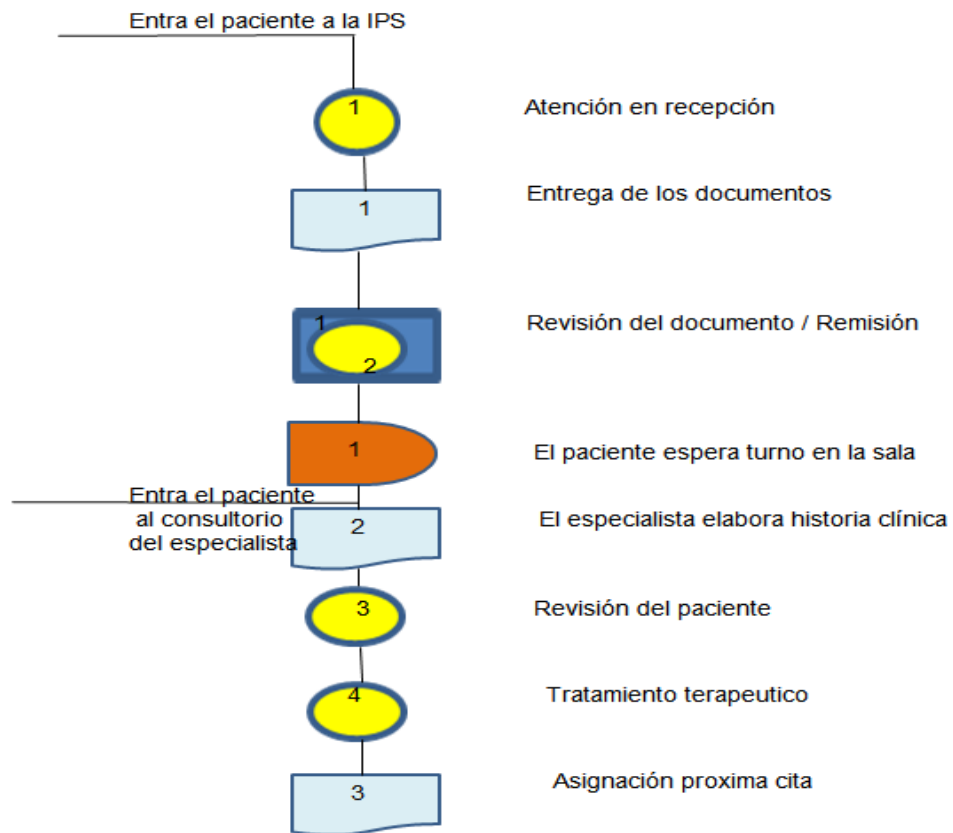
Entra el paciente a la IPS

1
Atención en recepción

1
Entrega de los documentos

1
2
Revisión del documento / Remisión

1
El paciente espera turno en la sala

Entra el paciente al consultorio del especialista
2
El especialista elabora historia clínica

3
Revisión del paciente

4
Tratamiento terapeutico

3
Asignación proxima cita